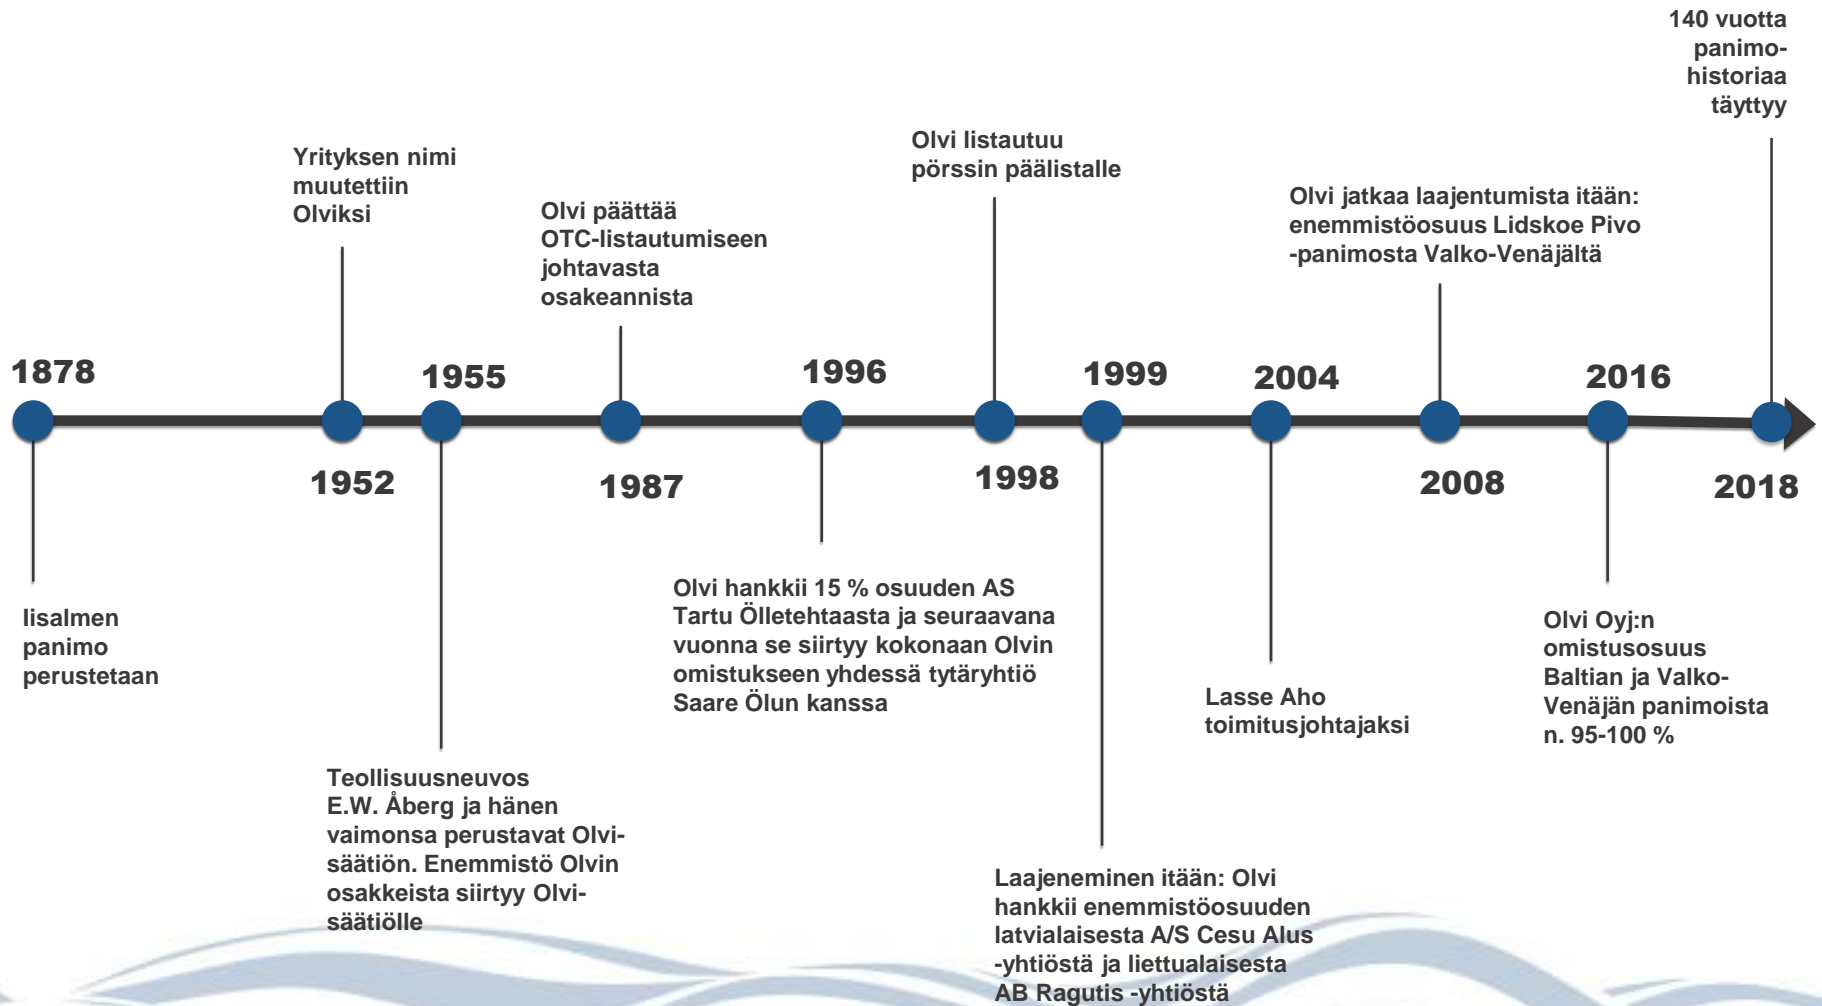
140 vuotta panimohistoriaa täyttyy

Yrityksen nimi muutettiin Olviksi

Olvi päättää OTC-listautumiseen johtavasta osakeannista

Olvi listautuu pörssin päälistalle

Olvi jatkaa laajentumista itään: enemmistöosuus Lidskoe Pivo -panimosta Valko-Venäjältä

1878

1955

1996

1999

2004

2016

1952

1987

1998

2008

2018

Iisalmen panimo perustetaan

Olvi hankkii 15 % osuuden AS Tartu Õlletehtaasta ja seuraavana vuonna se siirtyy kokonaan Olvin omistukseen yhdessä tytäryhtiö Saare Õlun kanssa

Lasse Aho toimitusjohtajaksi

Olvi Oyj:n omistusosuus Baltian ja Valko-Venäjän panimoista n. 95-100 %

Teollisuusneuvos E.W. Åberg ja hänen vaimonsa perustavat Olvi-säätiön. Enemmistö Olvin osakkeista siirtyy Olvi-säätiölle

Laajeneminen itään: Olvi hankkii enemmistöosuuden latvialaisesta A/S Cesu Alus -yhtiöstä ja liettualaisesta AB Ragutis -yhtiöstä